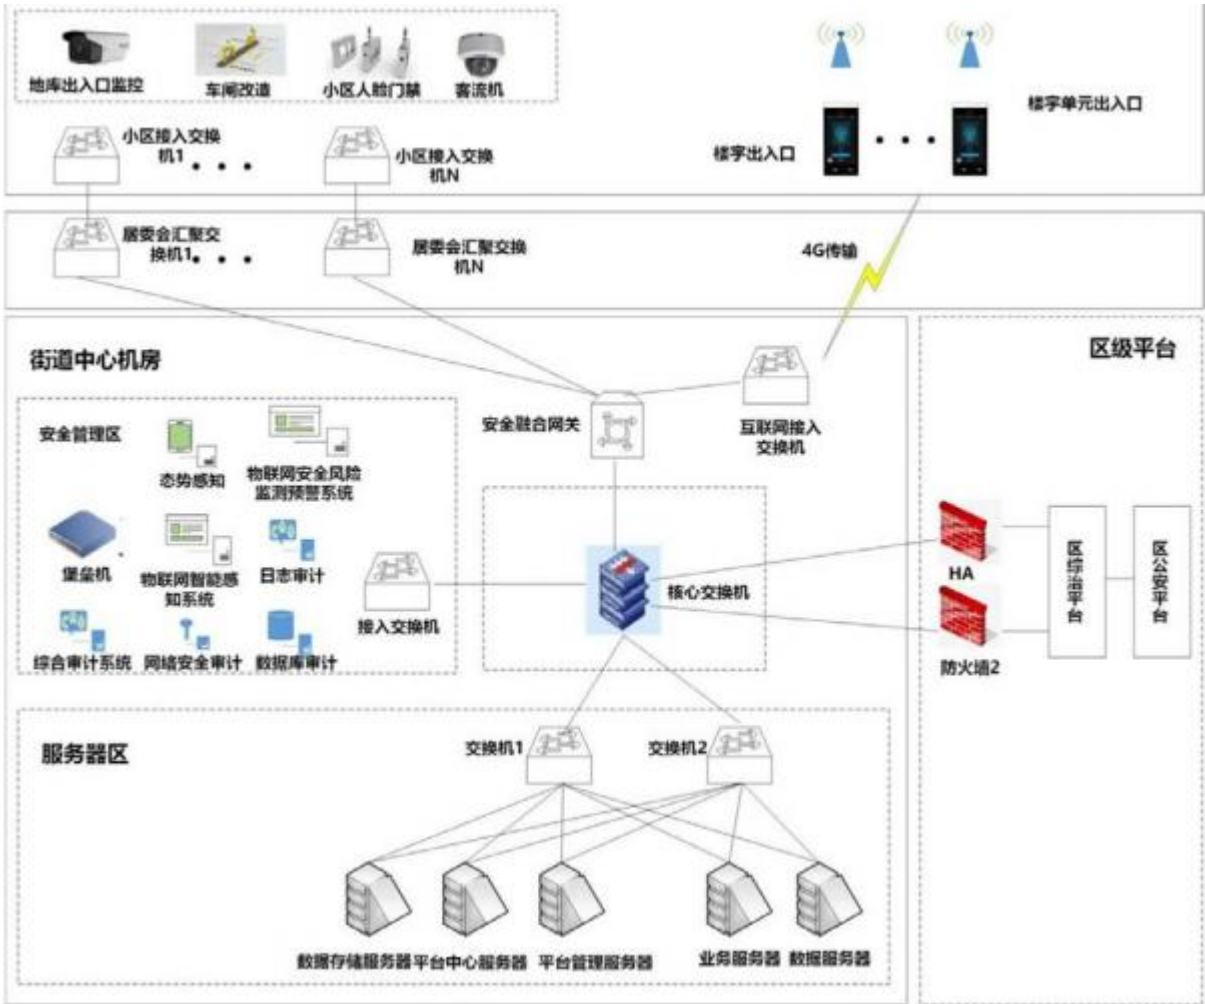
地库出入口监控
车闸改造
小区人脸门禁
客流机
小区接入交换机1 • • •
小区接入交换机N
楼宇出入口
• • •
楼宇单元出入口
居委会汇聚交换机1 • • •
居委会汇聚交换机N
4G传输
街道中心机房
区级平台
安全管理区
态势感知
物联网安全风险监测预警系统
安全融合网关
互联网接入交换机
堡垒机
物联网智能感知系统
日志审计
接入交换机
核心交换机
HA
防火墙2
区综治平台
区公安平台
综合审计系统
网络安全审计
数据库审计
服务器区
交换机1
交换机2
数据存储服务器
平台中心服务器
平台管理服务器
业务服务器
数据服务器